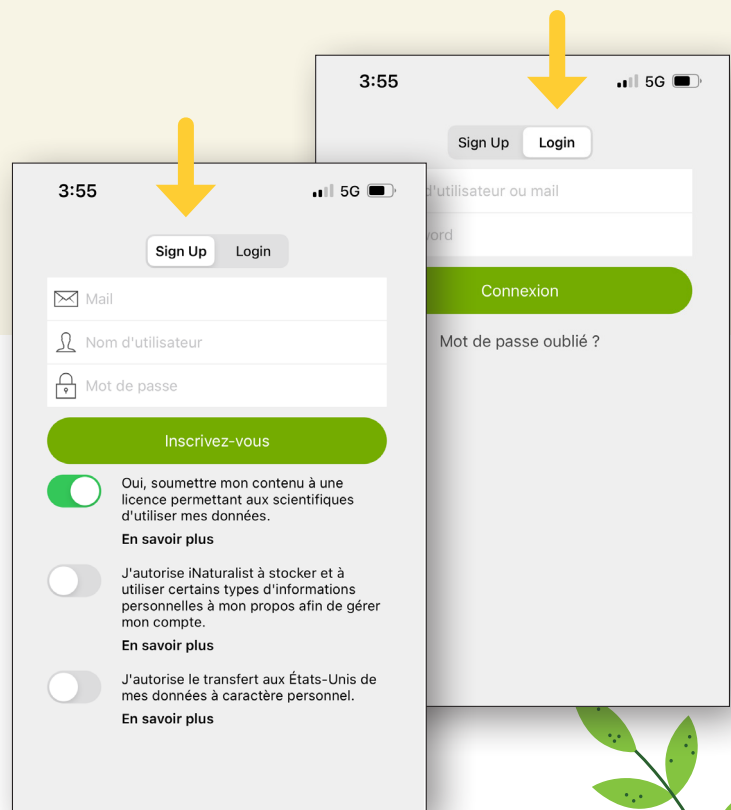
3:55

5G

Sign Up Login

d'utilisateur ou mail

word

Connexion

Mot de passe oublié ?

3:55

5G

Sign Up Login

Mail

Nom d'utilisateur

Mot de passe

Inscrivez-vous

Oui, soumettre mon contenu à une licence permettant aux scientifiques d'utiliser mes données.

En savoir plus

J'autorise iNaturalist à stocker et à utiliser certains types d'informations personnelles à mon propos afin de gérer mon compte.

En savoir plus

J'autorise le transfert aux États-Unis de mes données à caractère personnel.

En savoir plus